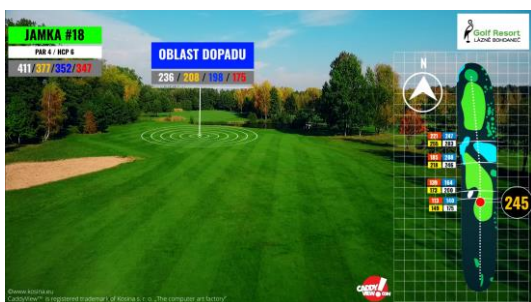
JAMKA #18

PAR 4 / HCP 6

411 / 377 / 352 / 347

OBLAST DOPADU

236 / 208 / 198 / 175

Golf Resort
LÁZNĚ BOHDANEČ

N

221 247
205 213

183 208
178 185

139 164
122 200

113 140
148 175

245

©www.kosina.eu
CaddyView™ is registered trademark of Kosina s. r. o., "The computer art factory"

CADDY VIEW